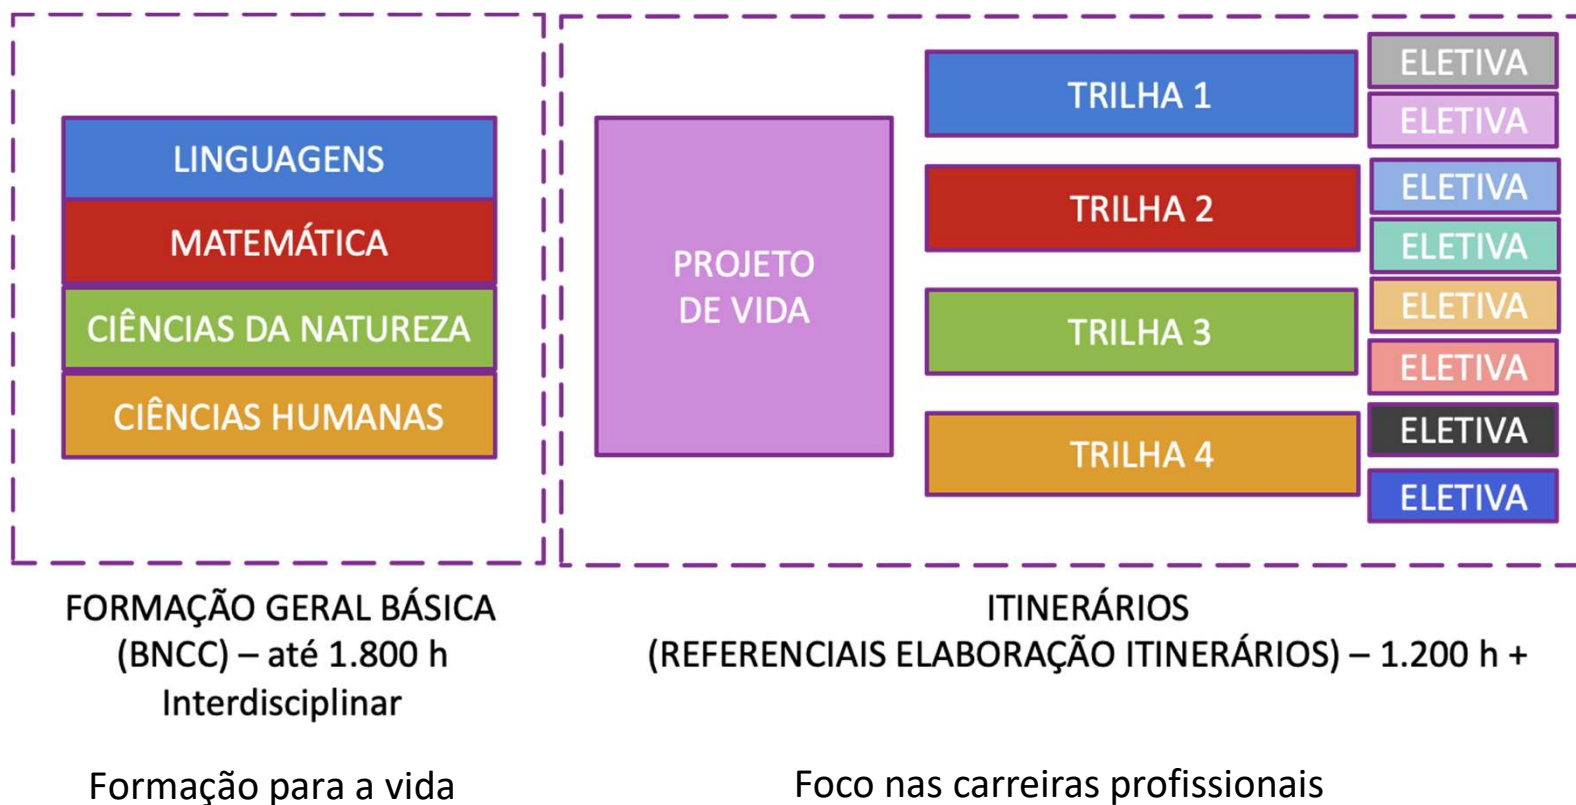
LINGUAGENS
MATEMÁTICA
CIÊNCIAS DA NATUREZA
CIÊNCIAS HUMANAS

PROJETO DE VIDA

TRILHA 1
ELETIVA
ELETIVA
TRILHA 2
ELETIVA
ELETIVA
TRILHA 3
ELETIVA
ELETIVA
TRILHA 4
ELETIVA
ELETIVA

FORMAÇÃO GERAL BÁSICA (BNCC) – até 1.800 h Interdisciplinar

ITINERÁRIOS (REFERENCIAIS ELABORAÇÃO ITINERÁRIOS) – 1.200 h +

Formação para a vida

Foco nas carreiras profissionais